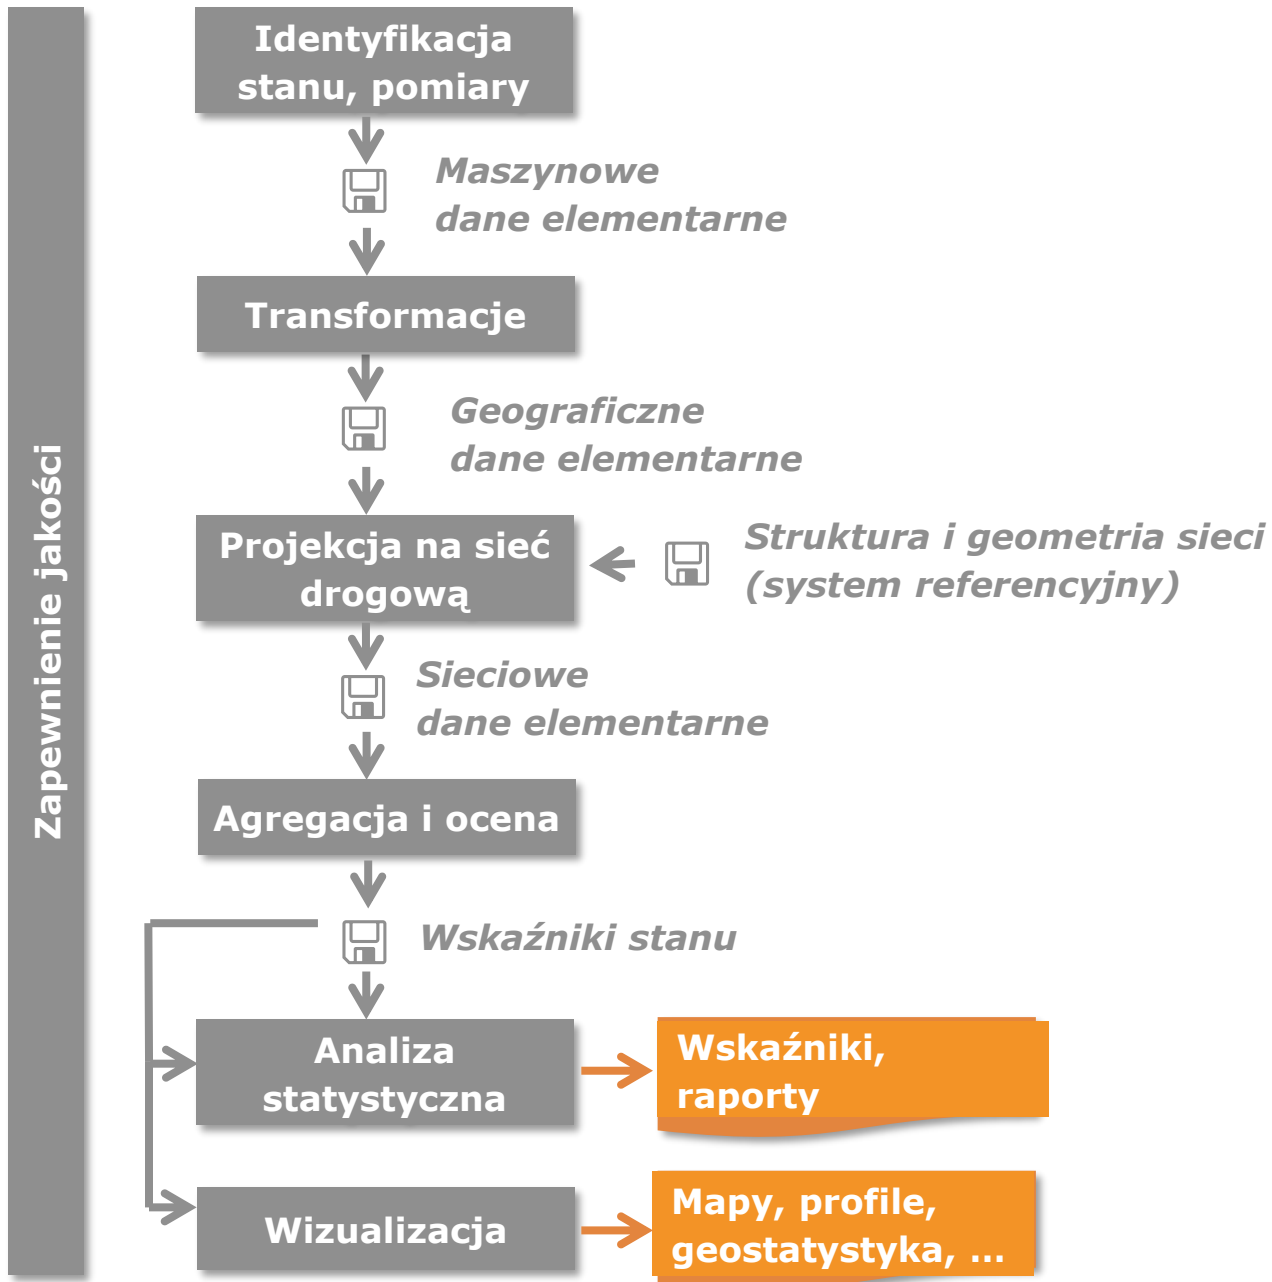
Zapewnienie jakości

Identyfikacja stanu, pomiary

Maszynowe dane elementarne

Transformacje

Geograficzne dane elementarne

Projekcja na sieć drogową

Struktura i geometria sieci (system referencyjny)

Sieciowe dane elementarne

Agregacja i ocena

Wskaźniki stanu

Analiza statystyczna

Wskaźniki, raporty

Wizualizacja

Mapy, profile, geostatystyka, ...